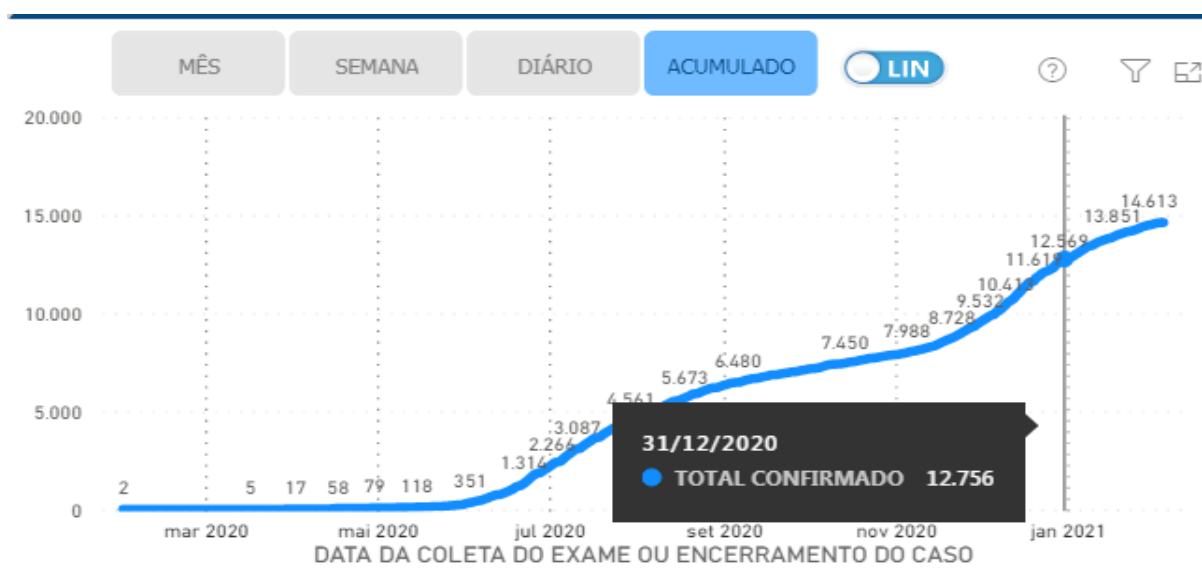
MÊS
SEMANA
DIÁRIO
ACUMULADO
LIN

20.000
15.000
10.000
5.000
0

2
5
17
58
79
118
351
1.314
2.266
3.087
4.561
5.673
6.480
7.450
7.988
8.728
9.532
10.413
11.619
12.569
13.851
14.613

31/12/2020
TOTAL CONFIRMADO 12.756

mar 2020
mai 2020
jul 2020
set 2020
nov 2020
jan 2021
DATA DA COLETA DO EXAME OU ENCERRAMENTO DO CASO